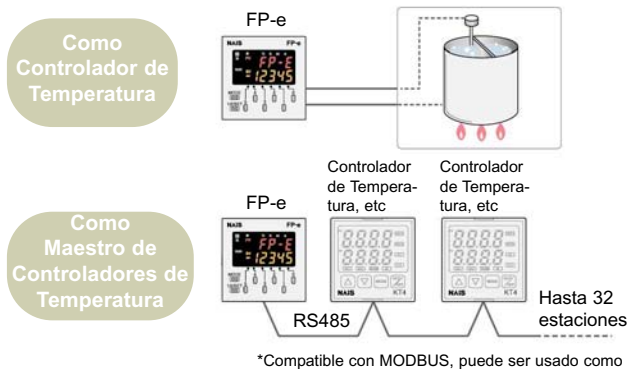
Como Controlador de Temperatura

FP-e

NAIS FP-e

FP-E
12345

Como Maestro de Controladores de Temperatura

FP-e

NAIS FP-e

FP-E
12345

Controlador de Temperatura, etc

8888
8888

NAIS KT4

Controlador de Temperatura, etc

8888
8888

NAIS KT4

RS485

Hasta 32 estaciones

*Compatible con MODBUS, puede ser usado como